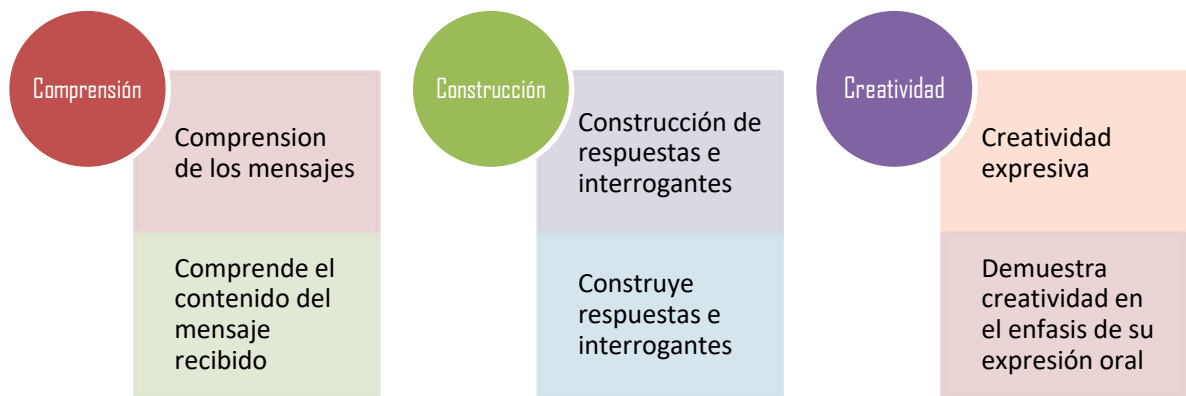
Comprensión

Comprension de los mensajes

Comprende el contenido del mensaje recibido

Construcción

Construcción de respuestas e interrogantes

Construye respuestas e interrogantes

Creatividad

Creatividad expresiva

Demuestra creatividad en el enfasis de su expresión oral